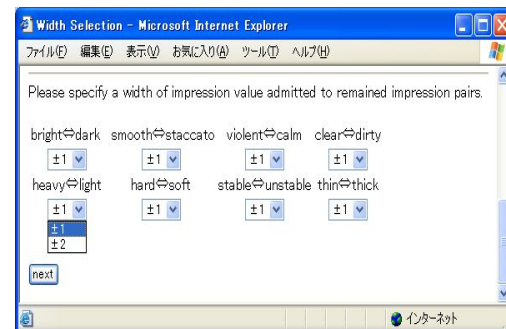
Width Selection - Microsoft Internet Explorer

ファイル(F) 編集(E) 表示(V) お気に入り(A) ツール(T) ヘルプ(H)

Please specify a width of impression value admitted to remained impression pairs.

bright⇔dark smooth⇔staccato violent⇔calm clear⇔dirty

±1 ±1 ±1 ±1

heavy⇔light hard⇔soft stable⇔unstable thin⇔thick

±1 ±1 ±1 ±1

±1
±2

next

インターネット